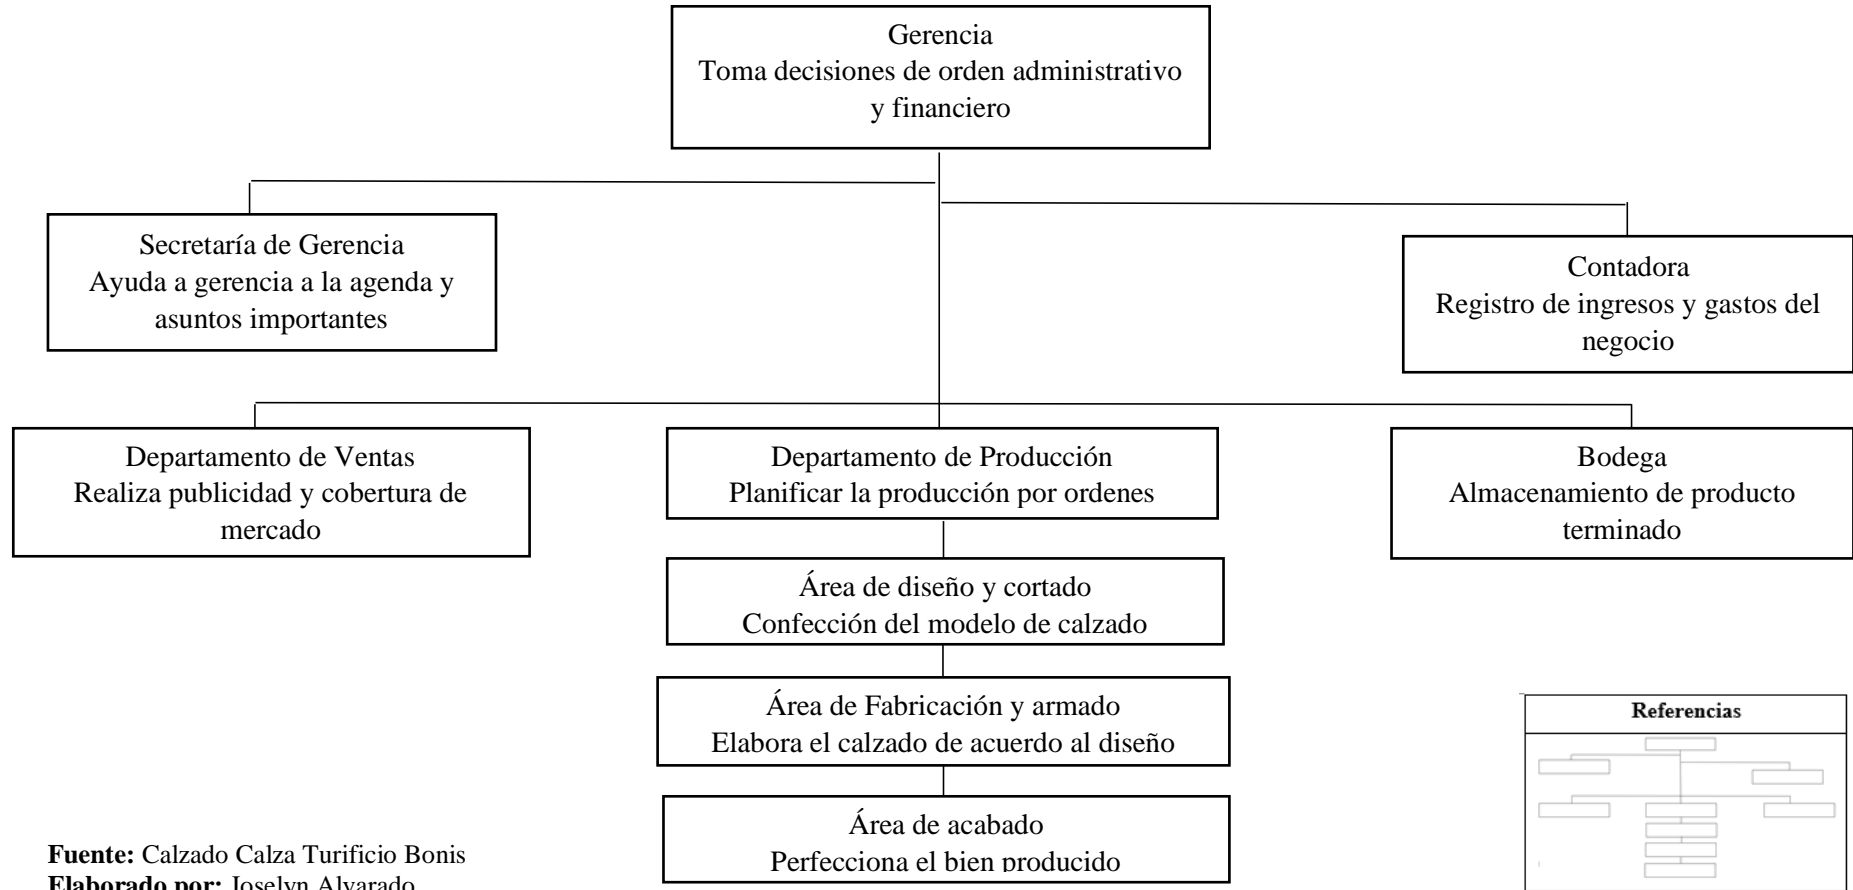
Gerencia
Toma decisiones de orden administrativo y financiero

Secretaría de Gerencia
Ayuda a gerencia a la agenda y asuntos importantes

Contadora
Registro de ingresos y gastos del negocio

Departamento de Ventas
Realiza publicidad y cobertura de mercado

Departamento de Producción
Planificar la producción por ordenes

Bodega
Almacenamiento de producto terminado

Área de diseño y cortado
Confección del modelo de calzado

Área de Fabricación y armado
Elabora el calzado de acuerdo al diseño

Área de acabado
Perfecciona el bien producido

Referencias

**Fuente:** Calzado Calza Turificio Bonis
**Elaborado por:** Joselyn Alvarado